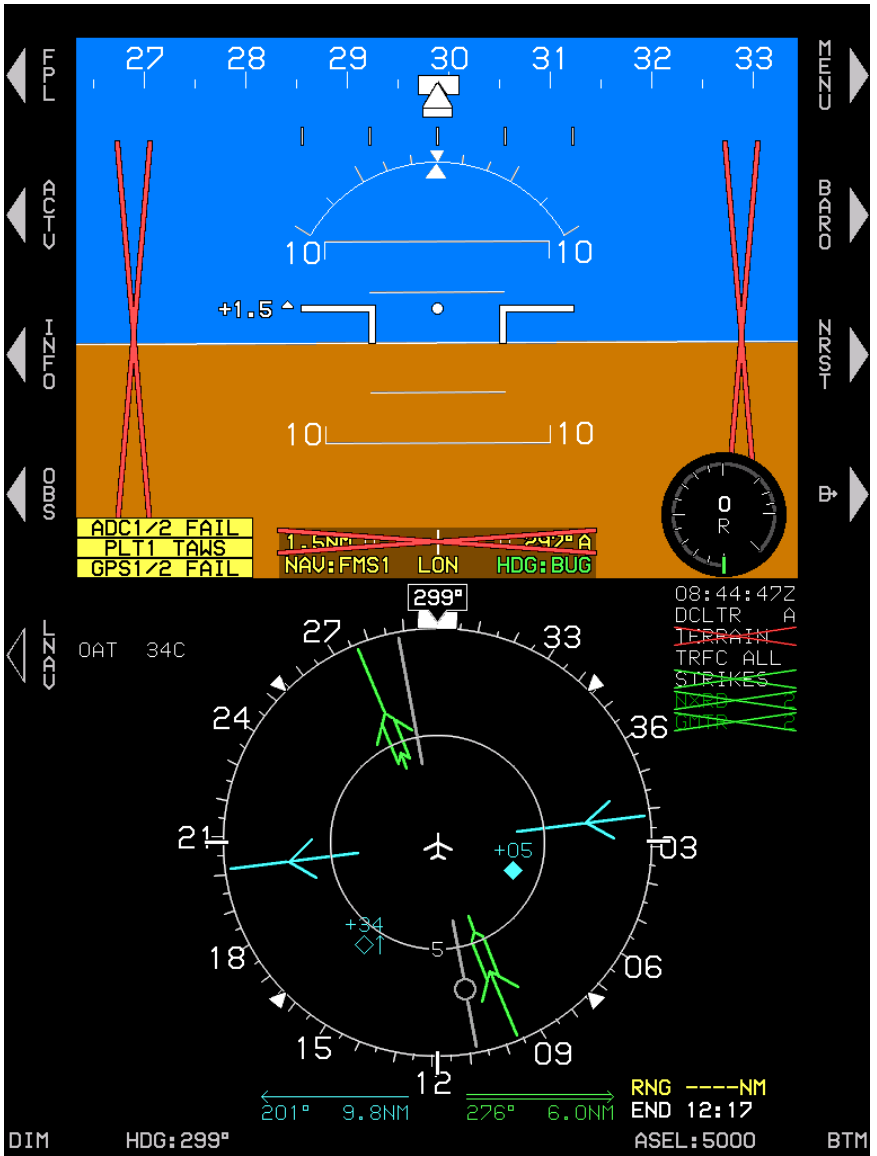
FPL

ACTV

INFO

OBS

LNAV

MENU

BARO

NRST

27 28 29 30 31 32 33

10 10

+1.5

10 10

0
R

ADC1/2 FAIL
PLT1 TAWS
GPS1/2 FAIL

1.5NM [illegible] 299° A
NAV:FMS1 LON HDG:BUG

299°

08:44:47Z
DCLTR A
TERRAIN
TRFC ALL
STRIKES
NXRD 2
GMTR 2

OAT 34C

27
33
24
36
21
03
18
06
15
09
12

+05
+34
5

201° 9.8NM
276° 6.0NM

RNG ----NM
END 12:17

DIM HDG:299° ASEL:5000 BTM